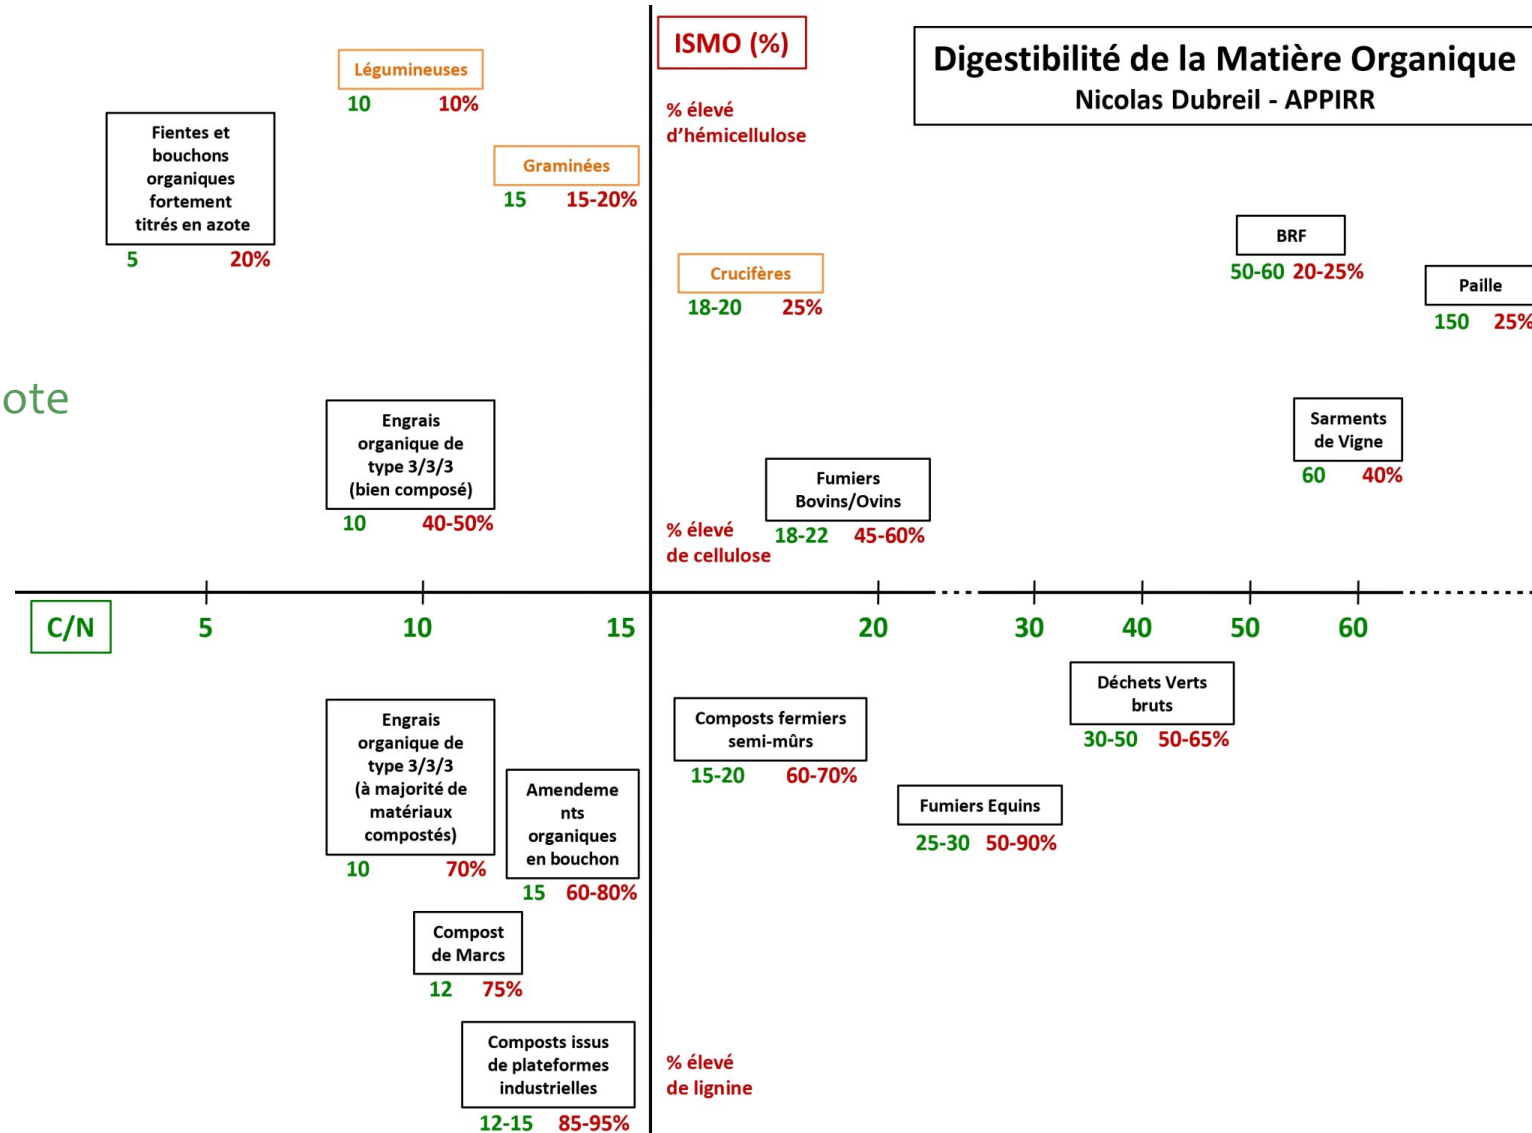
Digestibilité de la Matière Organique
Nicolas Dubreil - APPIRR

ISMO (%)

% élevé d'hémicellulose

Légumineuses
10 10%

Fientes et bouchons organiques fortement titrés en azote
5 20%

Graminées
15 15-20%

Crucifères
18-20 25%

BRF
50-60 20-25%

Paille
150 25%

ote

Engrais organique de type 3/3/3 (bien composé)
10 40-50%

Fumiers Bovins/Ovins
18-22 45-60%

% élevé de cellulose

Sarments de Vigne
60 40%

C/N 5 10 15 20 30 40 50 60

Engrais organique de type 3/3/3 (à majorité de matériaux compostés)
10 70%

Amendements organiques en bouchon
15 60-80%

Composts fermiers semi-mûrs
15-20 60-70%

Déchets Verts bruts
30-50 50-65%

Fumiers Equins
25-30 50-90%

Compost de Marcs
12 75%

Composts issus de plateformes industrielles
12-15 85-95%

% élevé de lignine